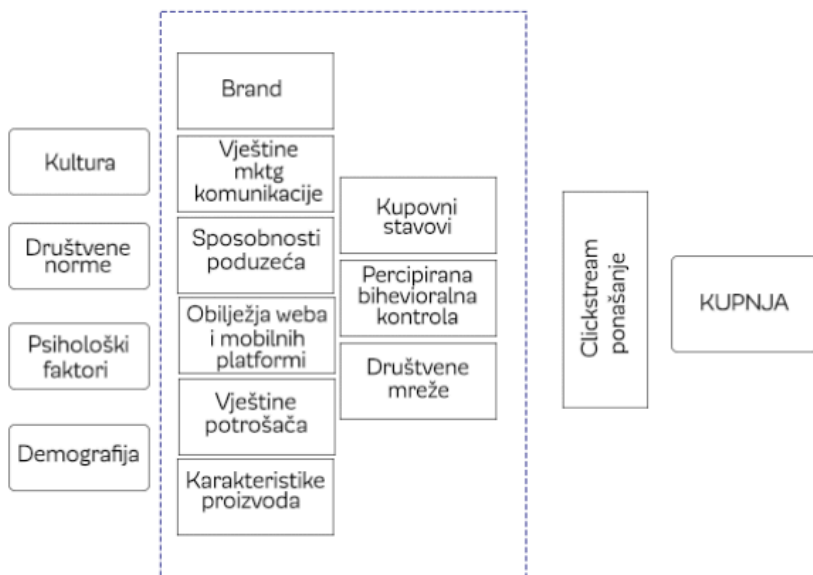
Kultura

Društvene norme

Psihološki faktori

Demografija

Brand

Vještine mktg komunikacije

Sposobnosti poduzeća

Obilježja weba i mobilnih platformi

Vještine potrošača

Karakteristike proizvoda

Kupovni stavovi

Percipirana bihevioralna kontrola

Društvene mreže

Clickstream ponašanje

KUPNJA